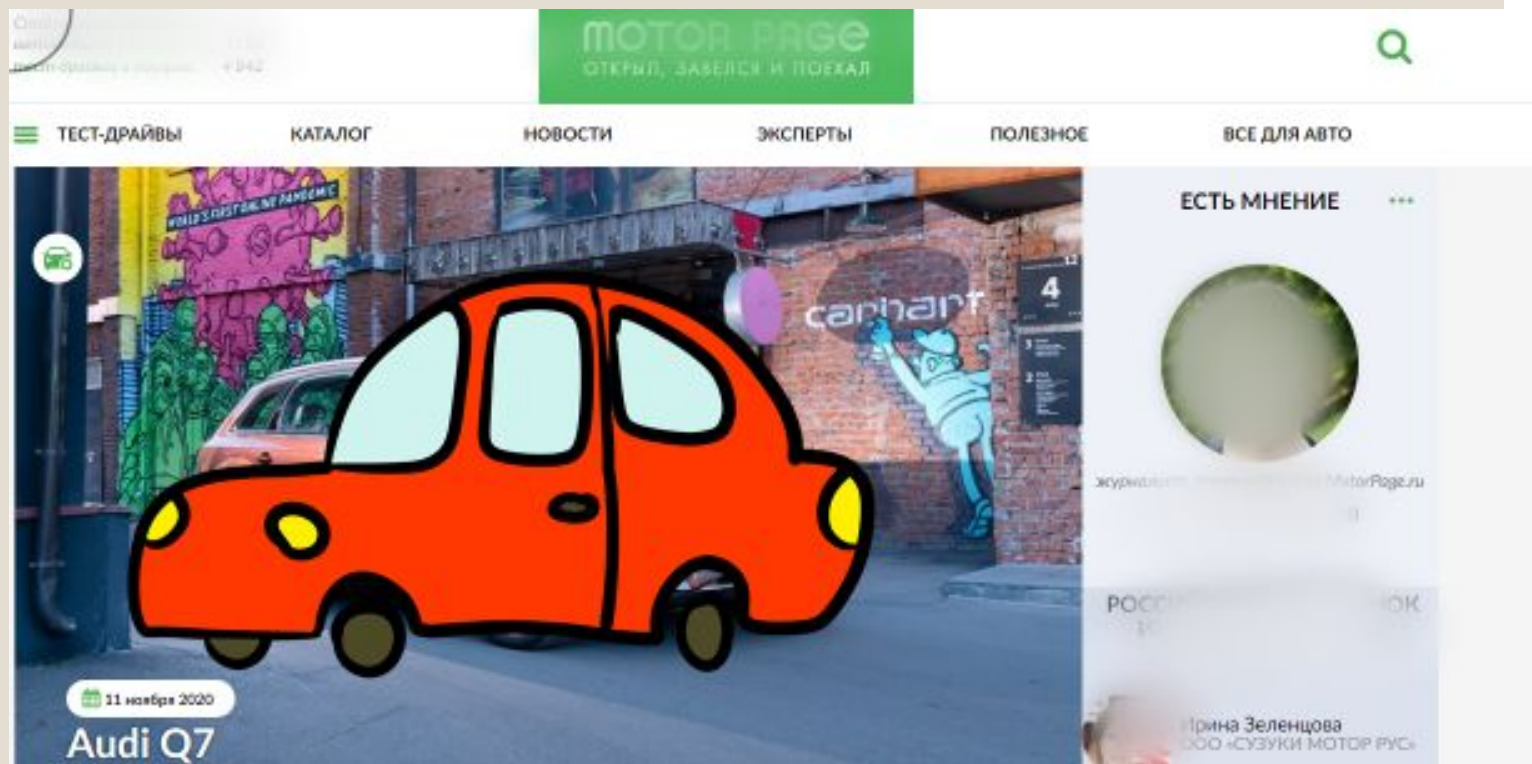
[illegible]
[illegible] + 942

MOTOR PAGE
ОТКРЫЛ, ЗАВЕЛСЯ И ПОЕХАЛ

ТЕСТ-ДРАЙВЫ
КАТАЛОГ
НОВОСТИ
ЭКСПЕРТЫ
ПОЛЕЗНОЕ
ВСЕ ДЛЯ АВТО

WORLD'S FIRST ONLINE PANDEMIC

carhartt

4

ЕСТЬ МНЕНИЕ •••

журналист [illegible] MotorPage.ru

РОСС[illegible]ОК

11 ноября 2020
Audi Q7

Ирина Зеленцова
ООО «СУЗУКИ МОТОР РУС»